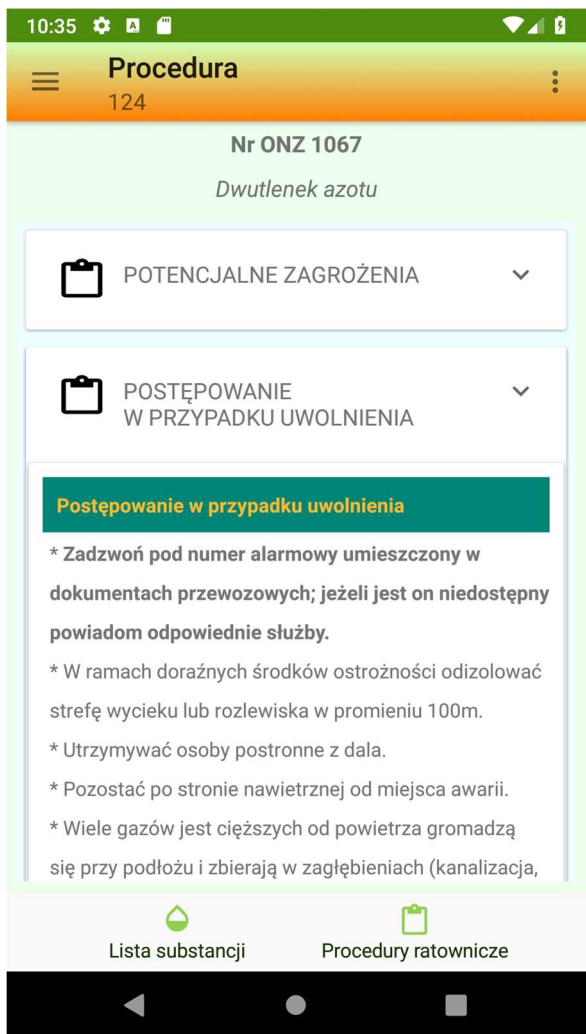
10:35

Procedura
124

Nr ONZ 1067

Dwutlenek azotu

POTENCJALNE ZAGROŻENIA

POSTĘPOWANIE W PRZYPADKU UWOLNIENIA

Postępowanie w przypadku uwolnienia

* Zadzwoń pod numer alarmowy umieszczony w dokumentach przewozowych; jeżeli jest on niedostępny powiadom odpowiednie służby.

* W ramach doraźnych środków ostrożności odizolować strefę wycieku lub rozlewiska w promieniu 100m.

* Utrzymywać osoby postronne z dala.

* Pozostać po stronie nawietrznej od miejsca awarii.

* Wiele gazów jest cięższych od powietrza gromadzą się przy podłożu i zbierają w zagłębieniach (kanalizacja,

Lista substancji

Procedury ratownicze